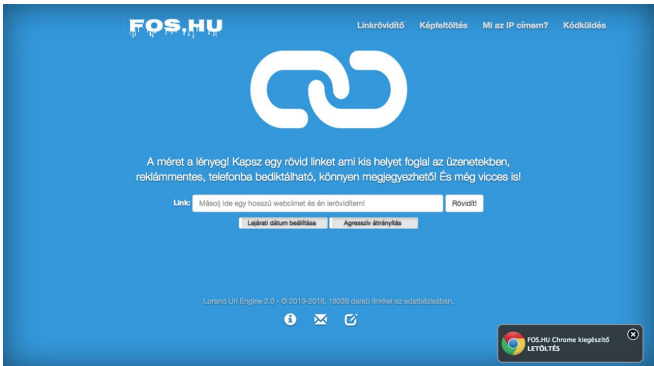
FOS.HU

Linkrövidítő Képfeltöltés Mi az IP címem? Kódküldés

A méret a lényeg! Kapsz egy rövid linket ami kis helyet foglal az üzenetekben, reklámmentes, telefonba bediktálható, könnyen megjegyezhető! És még vicces is!

Link: Másolj ide egy hosszú webcímet és én lerövidítem! Rövidít!

Lejárati dátum beállítása Agresszív átirányítás

Lorand Url Engine 2.0 - © 2013-2016, 18036 darab linkkel az adatbázisban.

FOS.HU Chrome kiegészítő
LETÖLTÉS